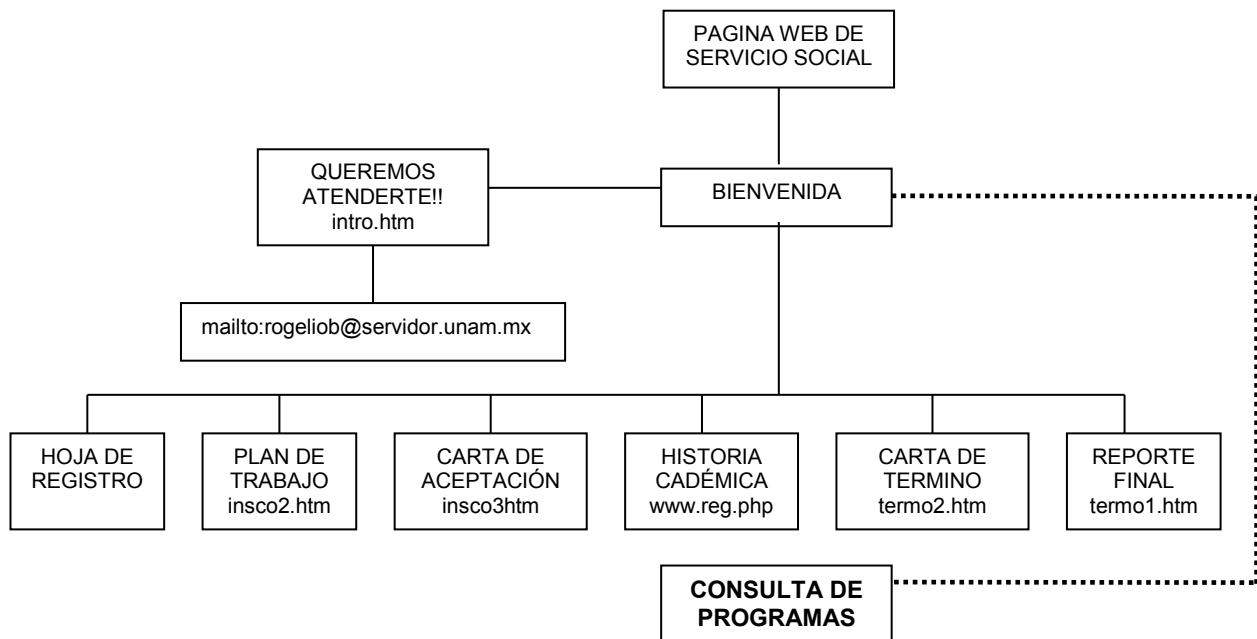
PAGINA WEB DE SERVICIO SOCIAL

QUEREMOS ATENDERTE!! intro.htm

BIENVENIDA

mailto:rogeliob@servidor.unam.mx

HOJA DE REGISTRO

PLAN DE TRABAJO insco2.htm

CARTA DE ACEPTACIÓN insco3htm

HISTORIA CADÉMICA www.reg.php

CARTA DE TERMINO termo2.htm

REPORTE FINAL termo1.htm

**CONSULTA DE PROGRAMAS**